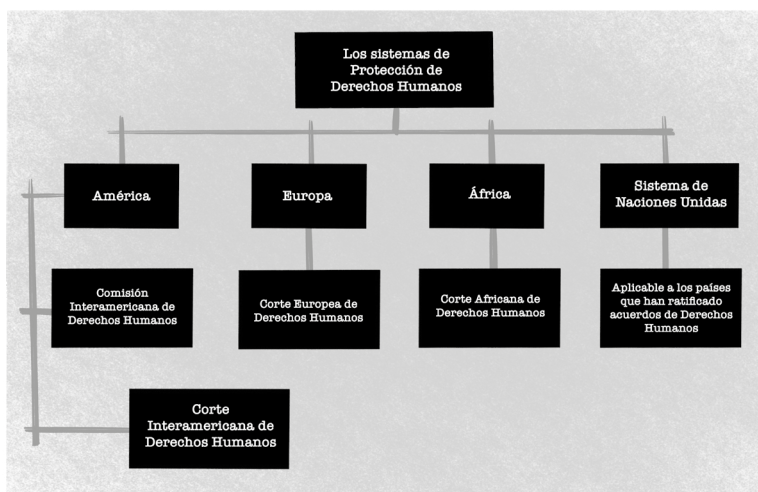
Los sistemas de Protección de Derechos Humanos

América

Comisión Interamericana de Derechos Humanos

Corte Interamericana de Derechos Humanos

Europa

Corte Europea de Derechos Humanos

África

Corte Africana de Derechos Humanos

Sistema de Naciones Unidas

Aplicable a los países que han ratificado acuerdos de Derechos Humanos